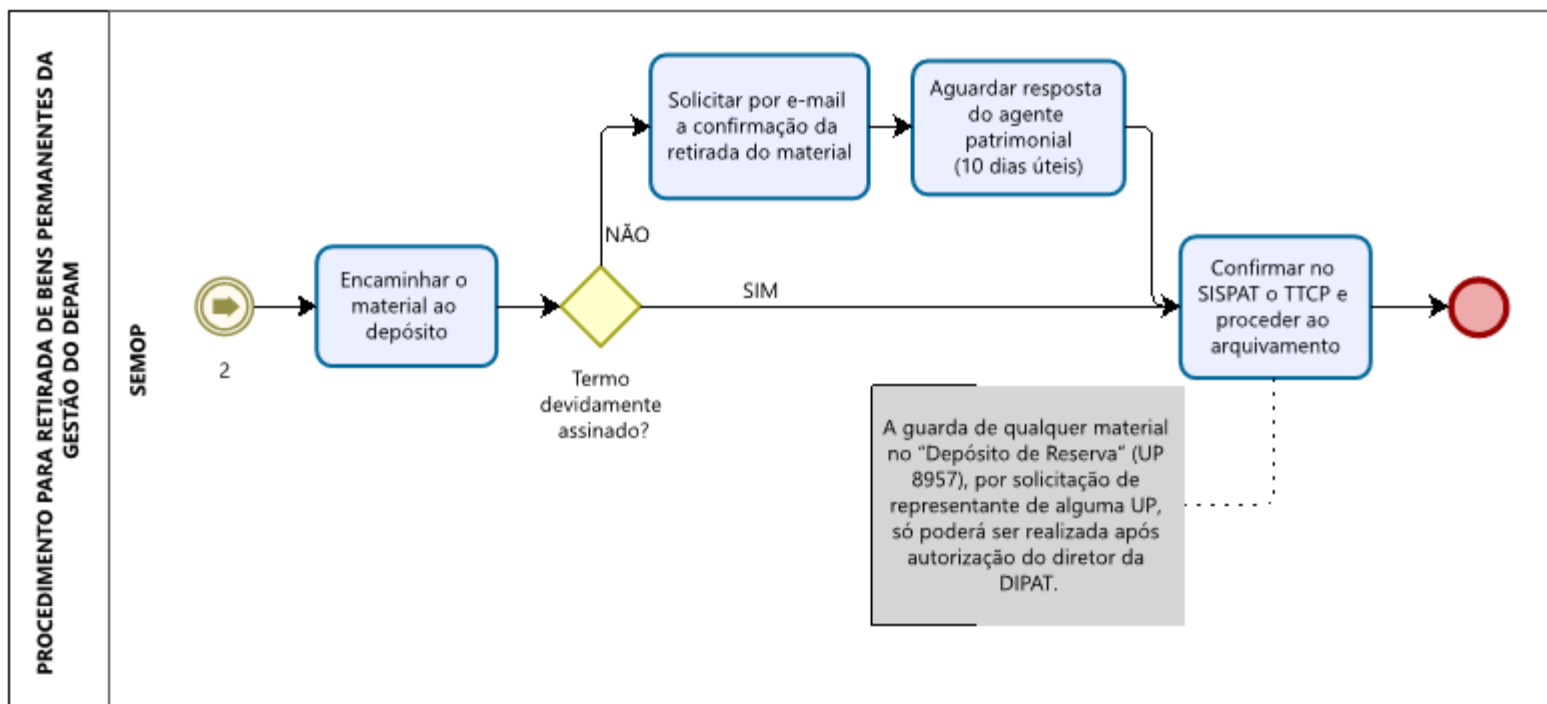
PROCEDIMENTO PARA RETIRADA DE BENS PERMANENTES DA GESTÃO DO DEPAM

SEMOP

2

Encaminhar o material ao depósito

Termo devidamente assinado?

NÃO

Solicitar por e-mail a confirmação da retirada do material

Aguardar resposta do agente patrimonial (10 dias úteis)

SIM

Confirmar no SISPAT o TTCP e proceder ao arquivamento

A guarda de qualquer material no "Depósito de Reserva" (UP 8957), por solicitação de representante de alguma UP, só poderá ser realizada após autorização do diretor da DIPAT.